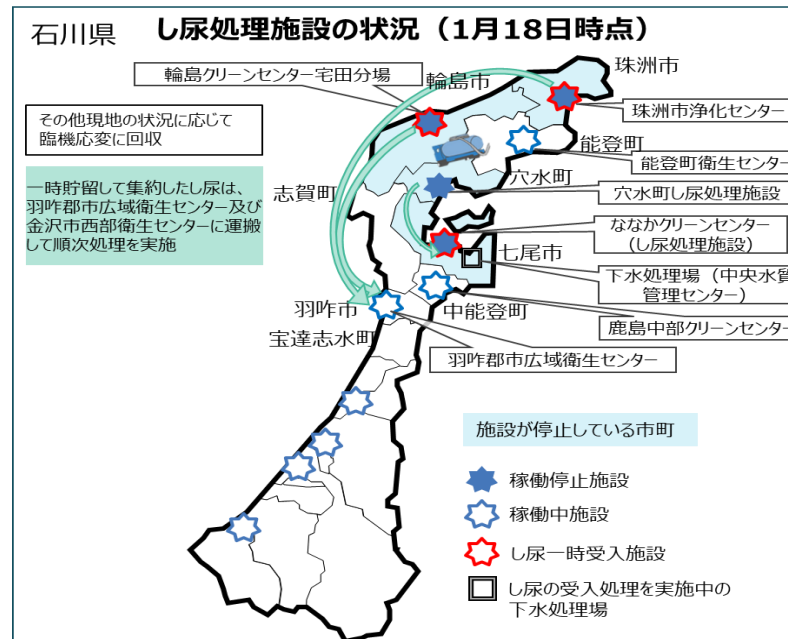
石川県　し尿処理施設の状況（1月18日時点）

輪島クリーンセンター宅田分場

輪島市

珠洲市

珠洲市浄化センター

その他現地の状況に応じて臨機応変に回収

能登町

能登町衛生センター

一時貯留して集約したし尿は、羽咋郡市広域衛生センター及び金沢市西部衛生センターに運搬して順次処理を実施

志賀町

穴水町

穴水町し尿処理施設

ななかクリーンセンター（し尿処理施設）

七尾市

下水処理場（中央水質管理センター）

羽咋市

中能登町

鹿島中部クリーンセンター

宝達志水町

羽咋郡市広域衛生センター

施設が停止している市町

稼働停止施設

稼働中施設

し尿一時受入施設

し尿の受入処理を実施中の下水処理場